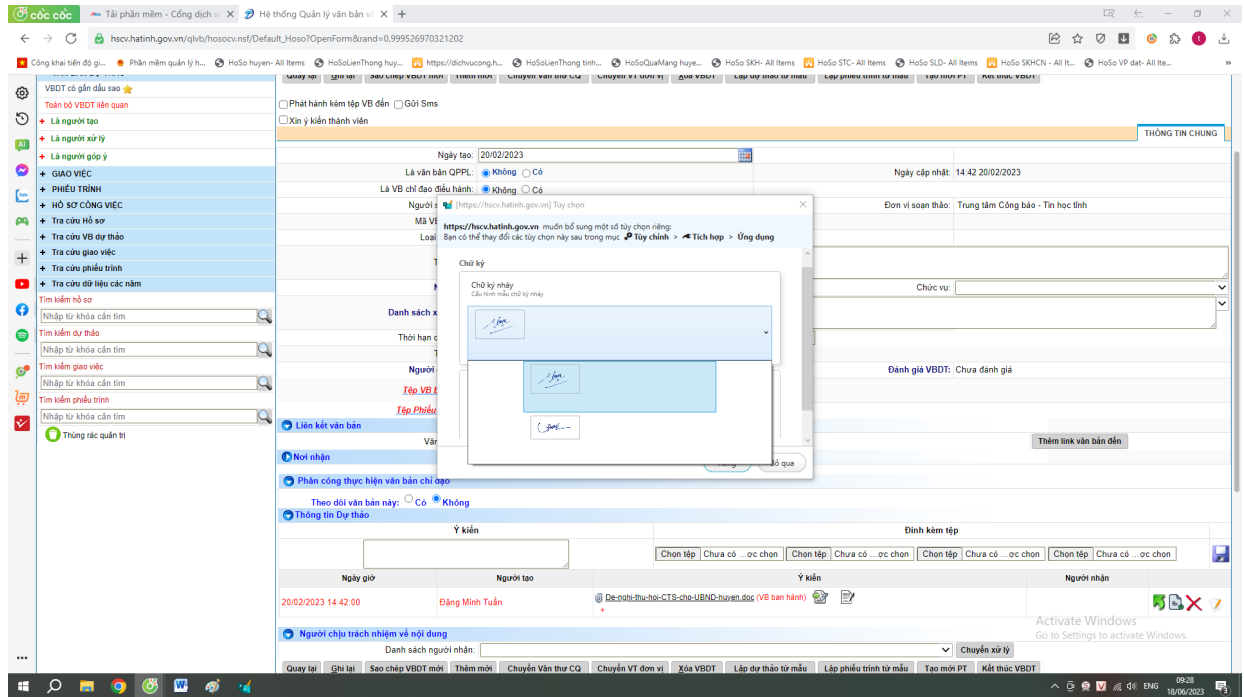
cốc cốc | Tải phần mềm - Cổng dịch vụ | Hệ thống Quản lý văn bản và

hscv.hatinh.gov.vn/qlvb/hosocv.nsf/Default_Hoso?OpenForm&rand=0.999526970321202

Công khai tiến độ gi... | Phần mềm quản lý h... | HoSo huyen- All Items | HoSoLienThong huy... | https://dichvucong.h... | HoSoLienThong tinh... | HoSoQuaMang huye... | HoSo SKH- All Items | HoSo STC- All Items | HoSo SLD- All Items | HoSo SKHCN - All It... | HoSo VP dat- All Ite...

VBDT có gắn dấu sao
Toàn bộ VBDT liên quan
+ Là người tạo
+ Là người xử lý
+ Là người góp ý
+ GIAO VIỆC
+ PHIẾU TRÌNH
+ HỒ SƠ CÔNG VIỆC
+ Tra cứu Hồ sơ
+ Tra cứu VB dự thảo
+ Tra cứu giao việc
+ Tra cứu phiếu trình
+ Tra cứu dữ liệu các năm
Tìm kiếm hồ sơ
Nhập từ khóa cần tìm
Tìm kiếm dự thảo
Nhập từ khóa cần tìm
Tìm kiếm giao việc
Nhập từ khóa cần tìm
Tìm kiếm phiếu trình
Nhập từ khóa cần tìm
Thùng rác quản trị

Quay lại | Ghi lại | Sao chép VBDT mới | Thêm mới | Chuyển Văn thư CQ | Chuyển VT đơn vị | Xóa VBDT | Lập dự thảo từ mẫu | Lập phiếu trình từ mẫu | Tạo mới PT | Kết thúc VBDT

Phát hành kèm tệp VB đến | Gửi Sms
Xin ý kiến thành viên

THÔNG TIN CHUNG

Ngày tạo: 20/02/2023
Là văn bản QPPL: Không Có
Ngày cập nhật: 14:42 20/02/2023
Là VB chỉ đạo điều hành: Không Có
Người s
Đơn vị soạn thảo: Trung tâm Công báo - Tin học tỉnh
Mã VB
Loại
Chức vụ:
Danh sách x
Thời hạn c
Người
Đánh giá VBDT: Chưa đánh giá
Tệp VB
Tệp Phiếu
Liên kết văn bản
Văn
Thêm link văn bản đến
Nơi nhận

[https://hscv.hatinh.gov.vn] Tùy chọn
https://hscv.hatinh.gov.vn muốn bổ sung một số tùy chọn riêng:
Bạn có thể thay đổi các tùy chọn này sau trong mục Tùy chỉnh > Tích hợp > Ứng dụng
Chữ ký
Chữ ký nháy
Cấu hình mẫu chữ ký nháy
Đóng
Bỏ qua

Phân công thực hiện văn bản chỉ đạo
Theo dõi văn bản này: Có Không
Thông tin Dự thảo
Ý kiến
Đính kèm tệp
Chọn tệp Chưa có ...ợc chọn | Chọn tệp Chưa có ...ợc chọn | Chọn tệp Chưa có ...ợc chọn | Chọn tệp Chưa có ...ợc chọn

| Ngày giờ | Người tạo | Ý kiến | Người nhận |
|---|---|---|---|
| 20/02/2023 14:42:00 | Đặng Minh Tuấn | De-nghi-thu-hoi-CTS-cho-UBND-huyen.doc (VB ban hành) | |

Người chịu trách nhiệm về nội dung
Danh sách người nhận:
Chuyển xử lý

Activate Windows
Go to Settings to activate Windows.

Quay lại | Ghi lại | Sao chép VBDT mới | Thêm mới | Chuyển Văn thư CQ | Chuyển VT đơn vị | Xóa VBDT | Lập dự thảo từ mẫu | Lập phiếu trình từ mẫu | Tạo mới PT | Kết thúc VBDT

ENG 09:28 18/06/2023